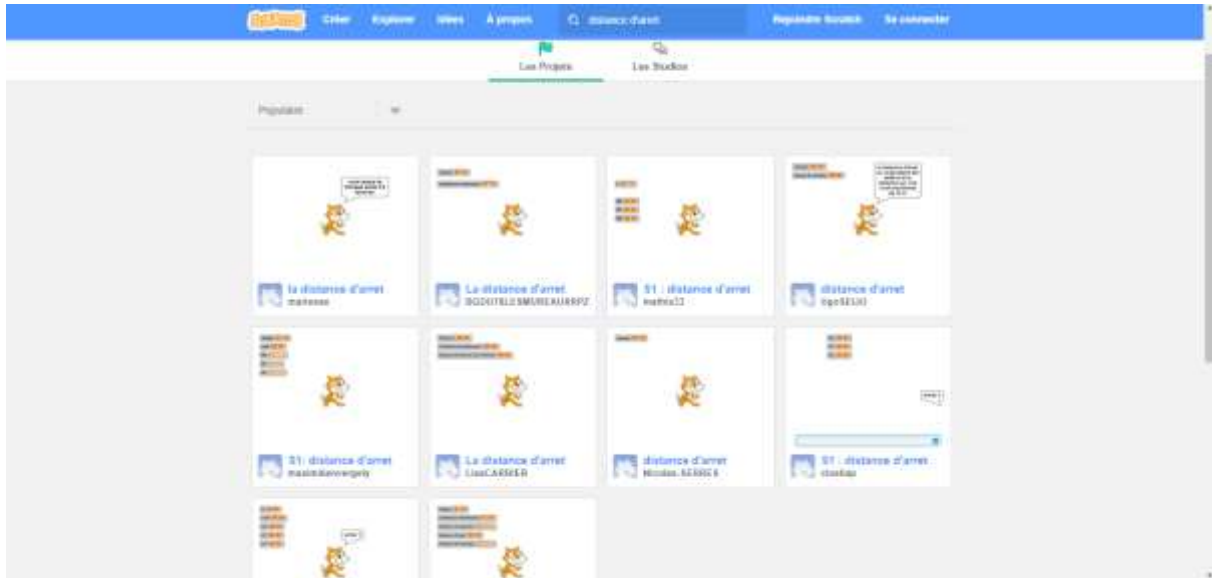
Scratch Créer Explorer Idées À propos distance d'arret Rejoindre Scratch Se connecter

Les Projets Les Studios

Populaire

la distance d'arret
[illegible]

La distance d'arret
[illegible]

S1 : distance d'arret
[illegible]

distance d'arret
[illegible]

S1: distance d'arret
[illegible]

La distance d'arret
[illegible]

distance d'arret
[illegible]

S1 : distance d'arret
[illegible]